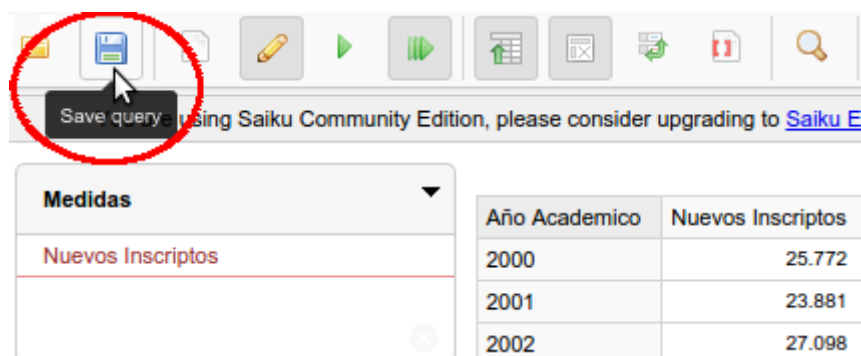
Save query

e using Saiku Community Edition, please consider upgrading to Saiku E

Medidas

Nuevos Inscriptos

| Año Academico | Nuevos Inscriptos |
|---|---|
| 2000 | 25.772 |
| 2001 | 23.881 |
| 2002 | 27.098 |